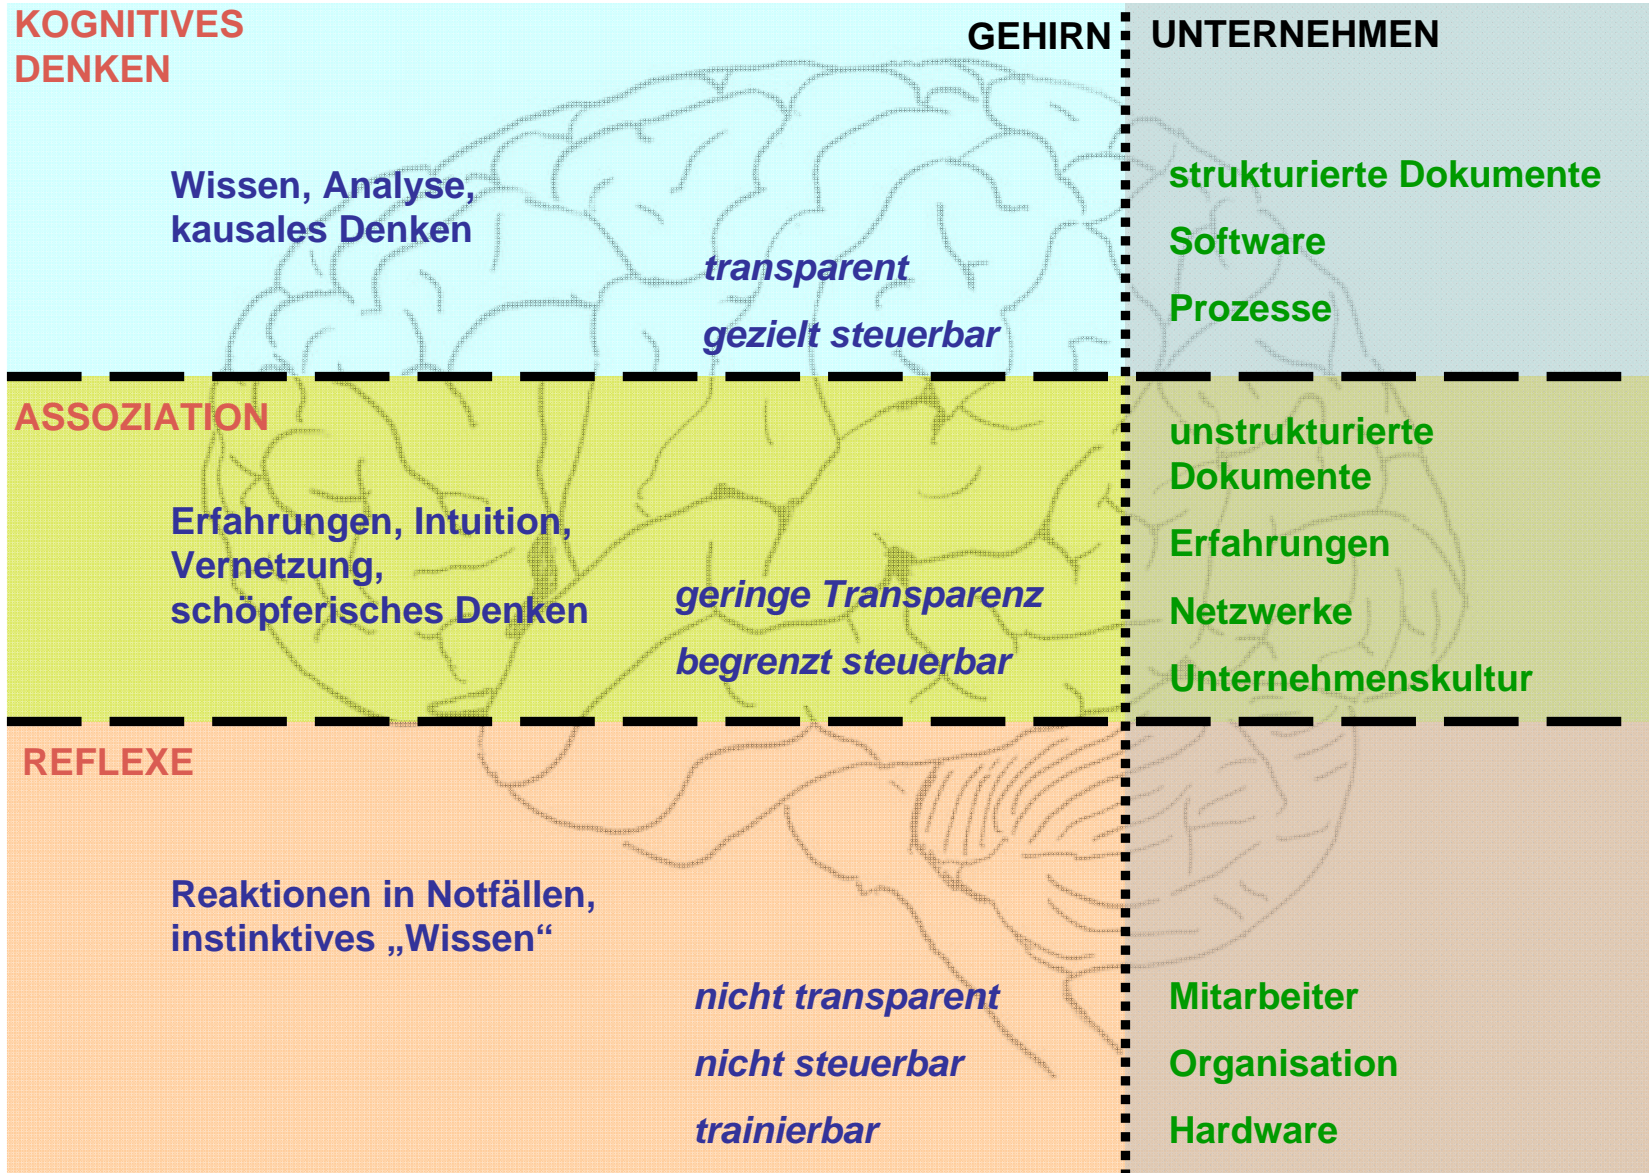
KOGNITIVES DENKEN

GEHIRN

UNTERNEHMEN

Wissen, Analyse, kausales Denken

transparent

gezielt steuerbar

strukturierte Dokumente

Software

Prozesse

ASSOZIATION

Erfahrungen, Intuition, Vernetzung, schöpferisches Denken

geringe Transparenz

begrenzt steuerbar

unstrukturierte Dokumente

Erfahrungen

Netzwerke

Unternehmenskultur

REFLEXE

Reaktionen in Notfällen, instinktives „Wissen“

nicht transparent

nicht steuerbar

trainierbar

Mitarbeiter

Organisation

Hardware